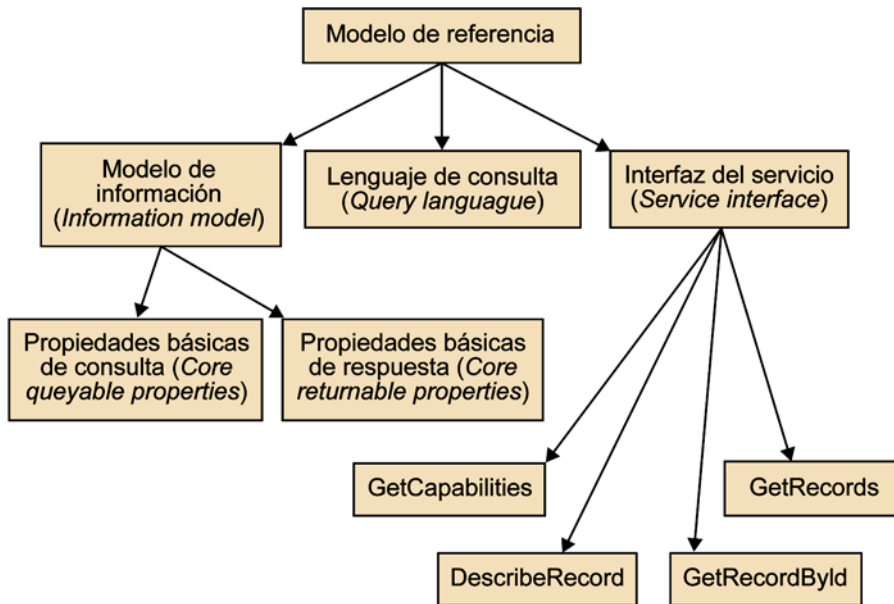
Modelo de referencia

Modelo de información (Information model)

Lenguaje de consulta (Query languague)

Interfaz del servicio (Service interface)

Propiedades básicas de consulta (Core queyable properties)

Propiedades básicas de respuesta (Core returnable properties)

GetCapabilities

GetRecords

DescribeRecord

GetRecordById